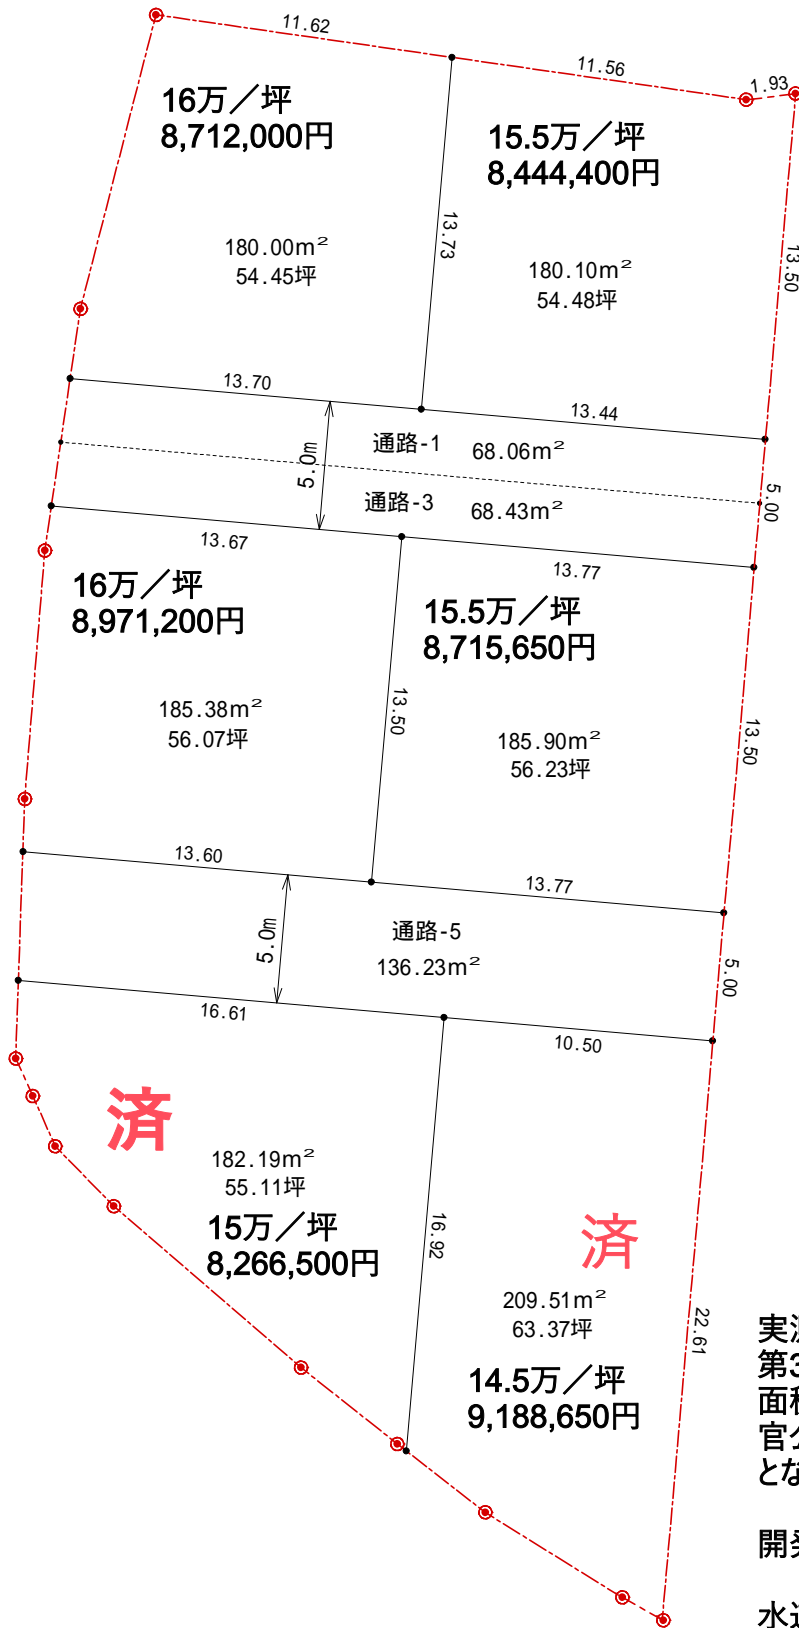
11.62

11.56

1.93

16万／坪
8,712,000円

15.5万／坪
8,444,400円

180.00m²
54.45坪

13.73

180.10m²
54.48坪

13.50

13.70

13.44

通路-1　68.06m²

5.0m

通路-3　68.43m²

5.00

13.67

13.77

16万／坪
8,971,200円

15.5万／坪
8,715,650円

185.38m²
56.07坪

13.50

185.90m²
56.23坪

13.50

13.60

13.77

通路-5
136.23m²

5.0m

5.00

16.61

10.50

済

182.19m²
55.11坪

15万／坪
8,266,500円

16.92

済

209.51m²
63.37坪

14.5万／坪
9,188,650円

22.61

実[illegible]
第3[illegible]
面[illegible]
官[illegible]
とな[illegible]

開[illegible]

水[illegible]